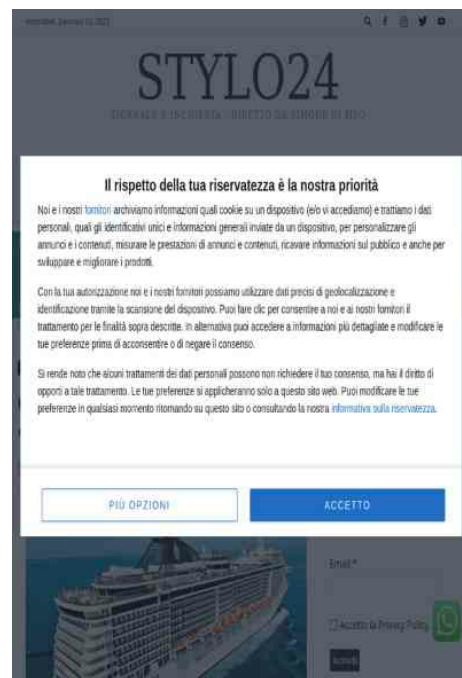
STYLO24

GIORNALE D'INCHIESTA - DIRETTO DA SIMONE DI MEO

Il rispetto della tua riservatezza è la nostra priorità

Noi e i nostri fornitori archiviamo informazioni quali cookie su un dispositivo (e/o vi accediamo) e trattiamo i dati personali, quali gli identificativi unici e informazioni generali inviate da un dispositivo, per personalizzare gli annunci e i contenuti, misurare le prestazioni di annunci e contenuti, ricavare informazioni sul pubblico e anche per sviluppare e migliorare i prodotti.

Con la tua autorizzazione noi e i nostri fornitori possiamo utilizzare dati precisi di geolocalizzazione e identificazione tramite la scansione del dispositivo. Puoi fare clic per consentire a noi e ai nostri fornitori il trattamento per le finalità sopra descritte. In alternativa puoi accedere a informazioni più dettagliate e modificare le tue preferenze prima di acconsentire o di negare il consenso.

Si rende noto che alcuni trattamenti dei dati personali possono non richiedere il tuo consenso, ma hai il diritto di opporti a tale trattamento. Le tue preferenze si applicheranno solo a questo sito web. Puoi modificare le tue preferenze in qualsiasi momento ritornando su questo sito o consultando la nostra informativa sulla riservatezza.

PIÙ OPZIONI

ACCETTO

Email *

Accetto la Privacy Policy

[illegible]